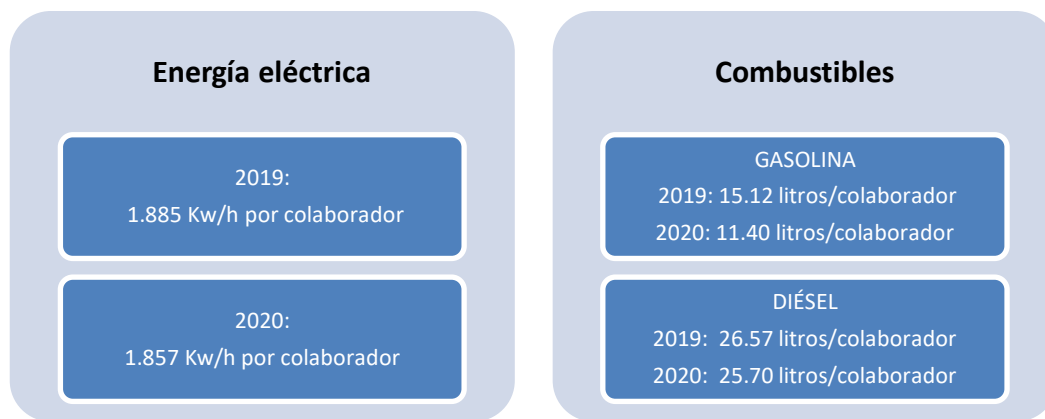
Energía eléctrica

2019:
1.885 Kw/h por colaborador

2020:
1.857 Kw/h por colaborador

Combustibles

GASOLINA
2019: 15.12 litros/colaborador
2020: 11.40 litros/colaborador

DIÉSEL
2019: 26.57 litros/colaborador
2020: 25.70 litros/colaborador